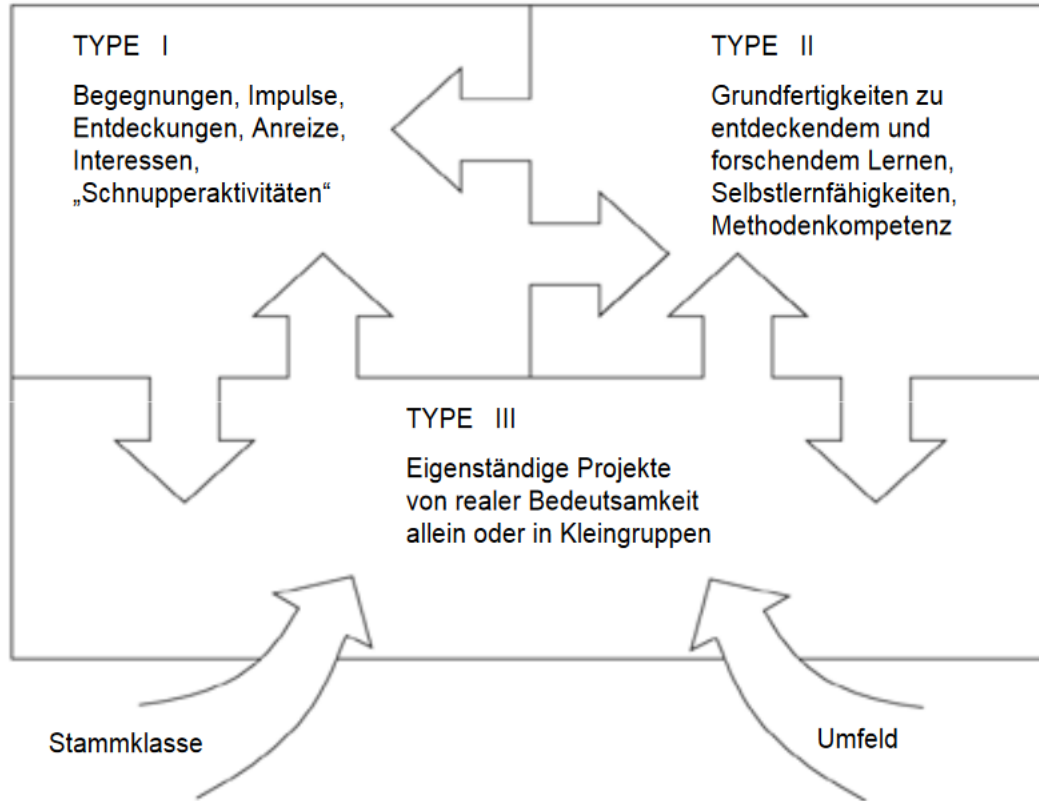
TYPE I

Begegnungen, Impulse, Entdeckungen, Anreize, Interessen, „Schnupperaktivitäten“

TYPE II

Grundfertigkeiten zu entdeckendem und forschendem Lernen, Selbstlernfähigkeiten, Methodenkompetenz

TYPE III

Eigenständige Projekte von realer Bedeutsamkeit allein oder in Kleingruppen

Stammklasse

Umfeld